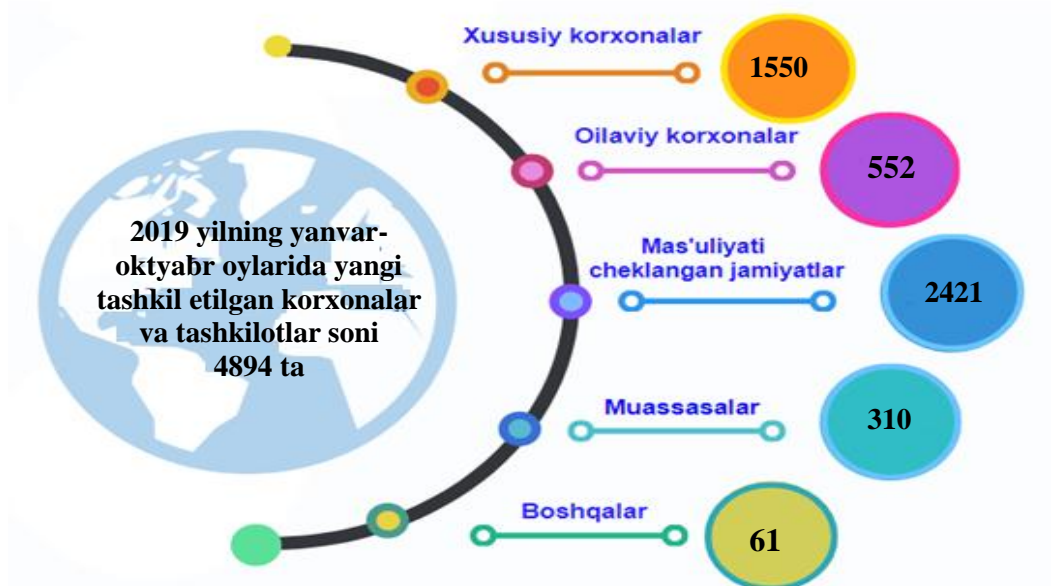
2019 yilning yanvar-oktyabr oylarida yangi tashkil etilgan korxonalar va tashkilotlar soni 4894 ta

Xususiy korxonalar
1550

Oilaviy korxonalar
552

Mas'uliyati cheklangan jamiyatlar
2421

Muassasalar
310

Boshqalar
61